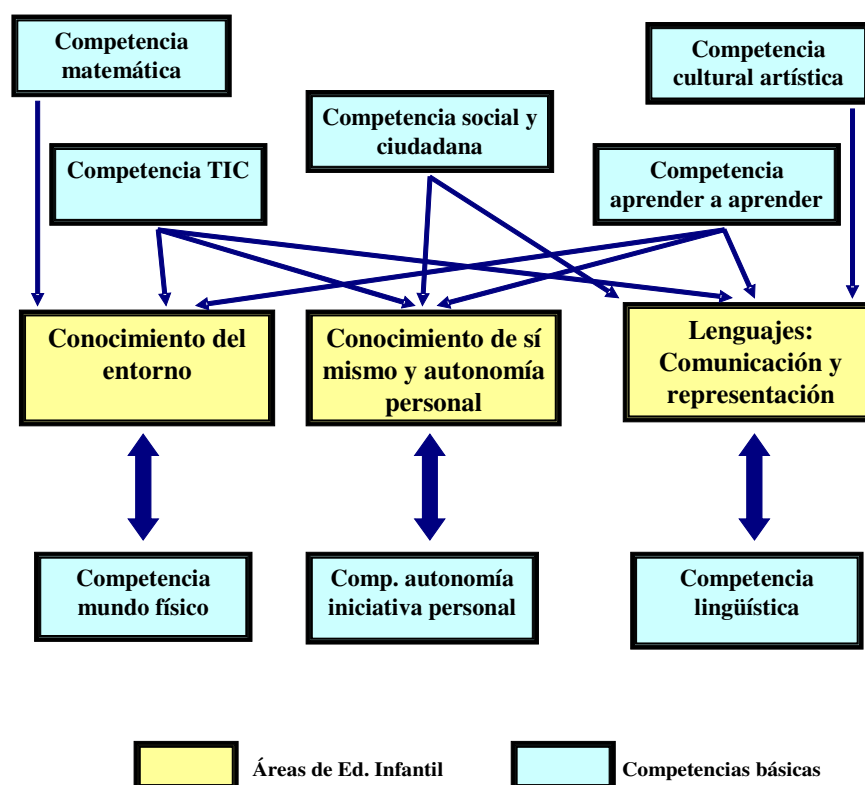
Competencia matemática

Competencia cultural artística

Competencia social y ciudadana

Competencia TIC

Competencia aprender a aprender

Conocimiento del entorno

Conocimiento de sí mismo y autonomía personal

Lenguajes: Comunicación y representación

Competencia mundo físico

Comp. autonomía iniciativa personal

Competencia lingüística

Áreas de Ed. Infantil

Competencias básicas